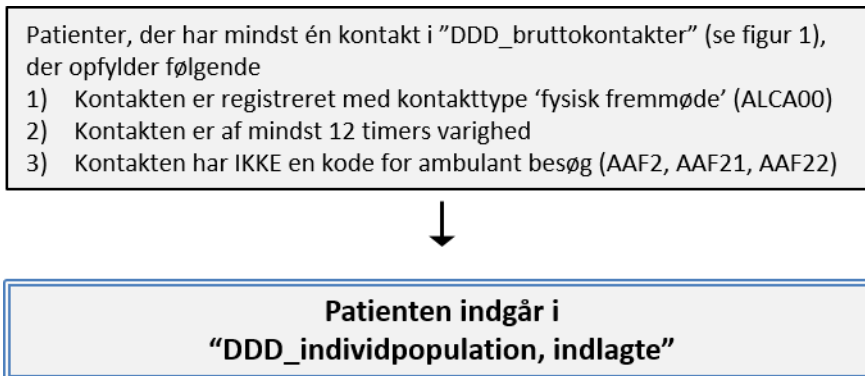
Patienter, der har mindst én kontakt i "DDD_bruttokontakter" (se figur 1), der opfylder følgende
1) Kontakten er registreret med kontakttype 'fysisk fremmøde' (ALCA00)
2) Kontakten er af mindst 12 timers varighed
3) Kontakten har IKKE en kode for ambulant besøg (AAF2, AAF21, AAF22)

Patienten indgår i "DDD_individpopulation, indlagte"